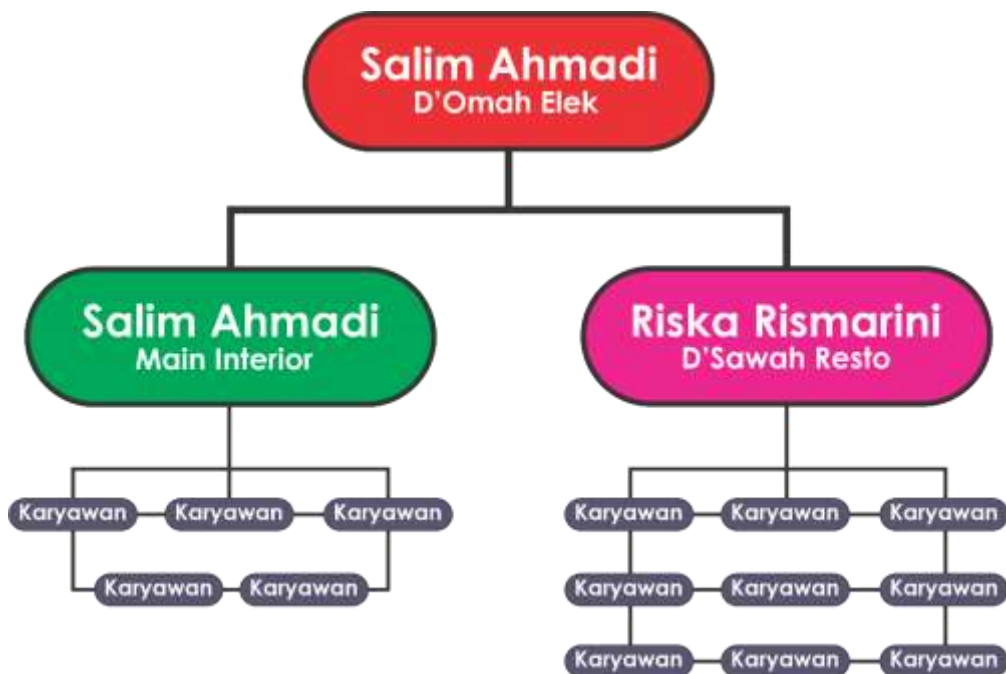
Salim Ahmadi
D'Omah Elek

Salim Ahmadi
Main Interior

Riska Rismarini
D'Sawah Resto

Karyawan Karyawan Karyawan
Karyawan Karyawan

Karyawan Karyawan Karyawan
Karyawan Karyawan Karyawan
Karyawan Karyawan Karyawan